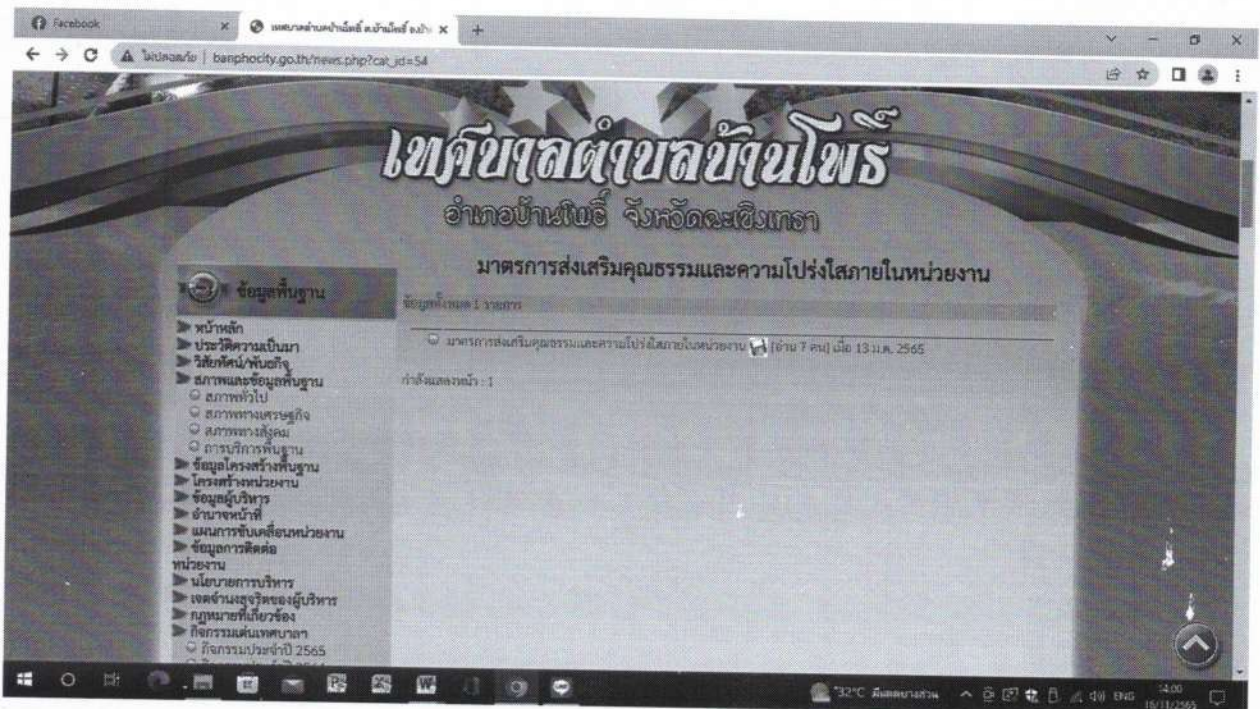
Facebook
เทศบาลตำบลบ้านโพธิ์ อ.บ้านโพธิ์ จ.บ้า
ไม่ปลอดภัย | banphocity.go.th/news.php?cat_id=54

เทศบาลตำบลบ้านโพธิ์
อำเภอบ้านโพธิ์ จังหวัดฉะเชิงเทรา

ข้อมูลพื้นฐาน
หน้าหลัก
ประวัติความเป็นมา
วิสัยทัศน์/พันธกิจ
สภาพและข้อมูลพื้นฐาน
สภาพทั่วไป
สภาพทางเศรษฐกิจ
สภาพทางสังคม
การบริการพื้นฐาน
ข้อมูลโครงสร้างพื้นฐาน
โครงสร้างหน่วยงาน
ข้อมูลผู้บริหาร
อำนาจหน้าที่
แผนการขับเคลื่อนหน่วยงาน
ข้อมูลการติดต่อหน่วยงาน
นโยบายการบริหาร
เจตจำนงสุจริตของผู้บริหาร
กฎหมายที่เกี่ยวข้อง
กิจกรรมเด่นเทศบาล
กิจกรรมประจำปี 2565

มาตรการส่งเสริมคุณธรรมและความโปร่งใสภายในหน่วยงาน
ข้อมูลทั้งหมด 1 รายการ
มาตรการส่งเสริมคุณธรรมและความโปร่งใสภายในหน่วยงาน [อ่าน 7 คน] เมื่อ 13 ม.ค. 2565
กำลังแสดงหน้า : 1

32°C มีแดดบางส่วน ENG 14:00 15/11/2565